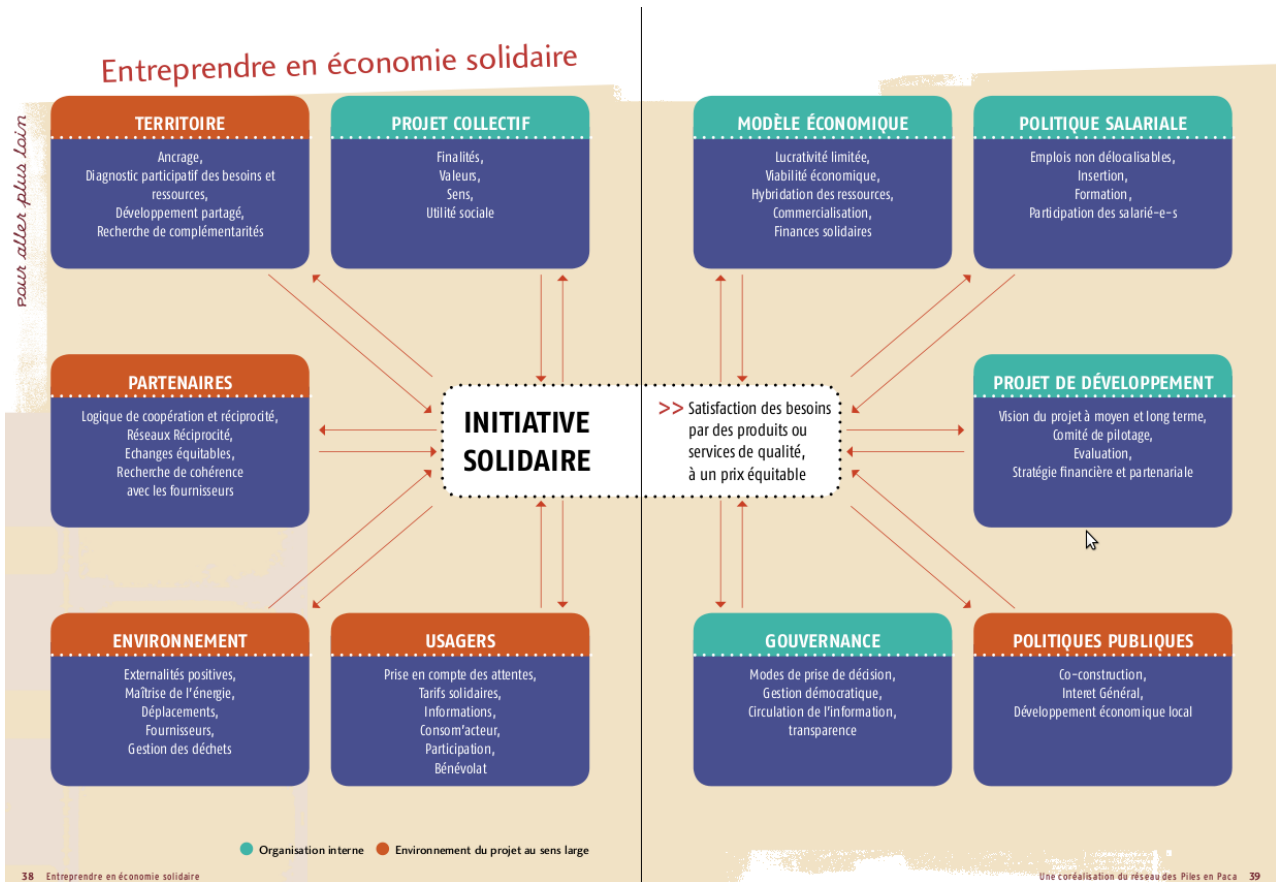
pour aller plus loin

Entreprendre en économie solidaire

TERRITOIRE
Ancrage,
Diagnostic participatif des besoins et ressources,
Développement partagé,
Recherche de complémentarités

PROJET COLLECTIF
Finalités,
Valeurs,
Sens,
Utilité sociale

MODÈLE ÉCONOMIQUE
Lucrativité limitée,
Viabilité économique,
Hybridation des ressources,
Commercialisation,
Finances solidaires

POLITIQUE SALARIALE
Emplois non délocalisables,
Insertion,
Formation,
Participation des salarié-e-s

PARTENAIRES
Logique de coopération et réciprocité,
Réseaux Réciprocité,
Echanges équitables,
Recherche de cohérence avec les fournisseurs

INITIATIVE SOLIDAIRE

>> Satisfaction des besoins par des produits ou services de qualité, à un prix équitable

PROJET DE DÉVELOPPEMENT
Vision du projet à moyen et long terme,
Comité de pilotage,
Evaluation,
Stratégie financière et partenariale

ENVIRONNEMENT
Externalités positives,
Maîtrise de l'énergie,
Déplacements,
Fournisseurs,
Gestion des déchets

USAGERS
Prise en compte des attentes,
Tarifs solidaires,
Informations,
Consom'acteur,
Participation,
Bénévolat

GOUVERNANCE
Modes de prise de décision,
Gestion démocratique,
Circulation de l'information,
transparence

POLITIQUES PUBLIQUES
Co-construction,
Interet Général,
Développement économique local

Organisation interne
Environnement du projet au sens large

38 Entreprendre en économie solidaire

Une coréalisation du réseau des Piles en Paca 39